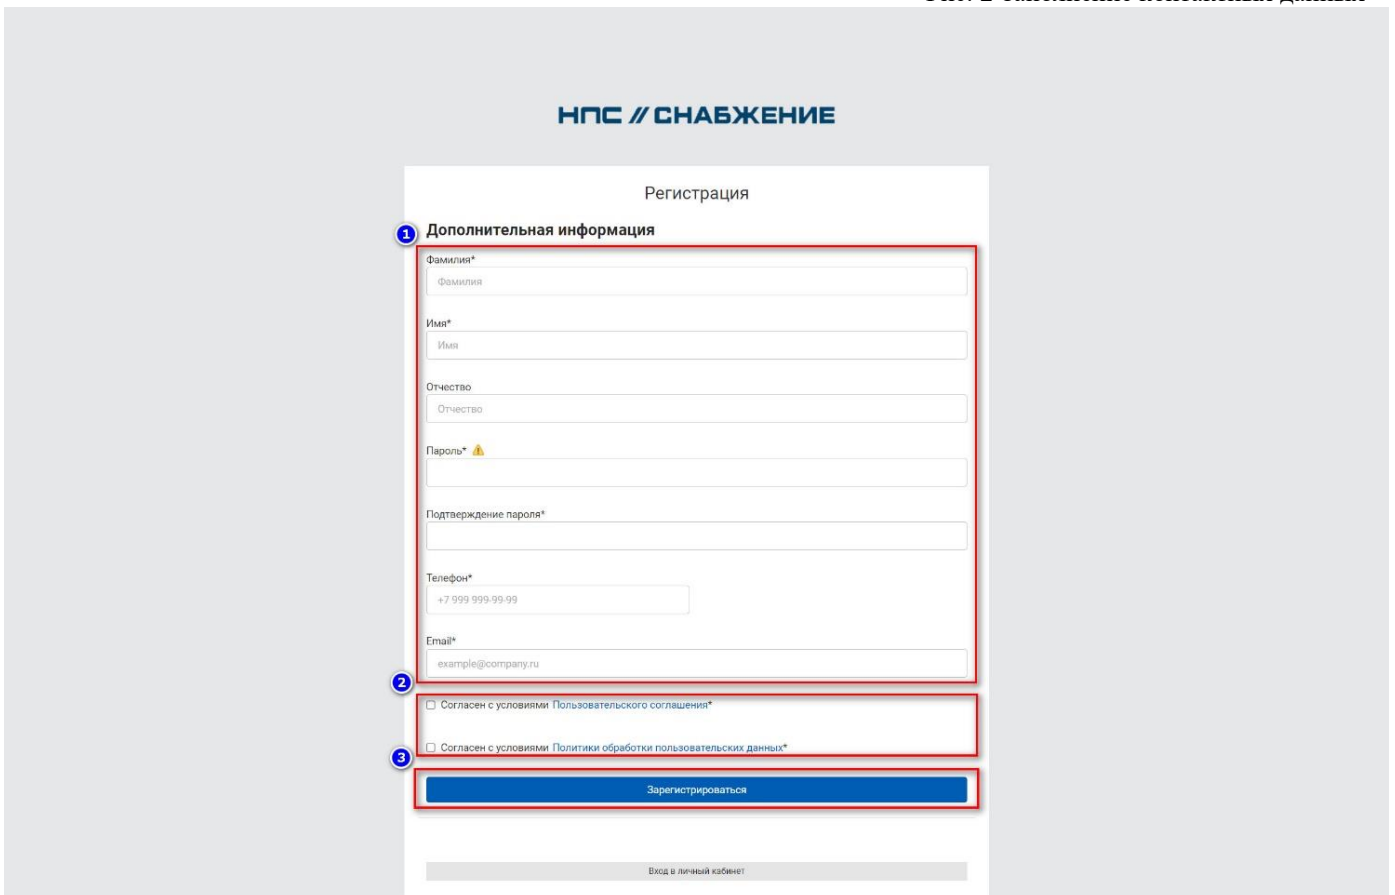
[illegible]

НПС // СНАБЖЕНИЕ

Регистрация

1 Дополнительная информация

Фамилия*
Фамилия

Имя*
Имя

Отчество
Отчество

Пароль*

Подтверждение пароля*

Телефон*
+7 999 999-99-99

Email*
example@company.ru

2
☐ Согласен с условиями Пользовательского соглашения*

☐ Согласен с условиями Политики обработки пользовательских данных*

3
Зарегистрироваться

Вход в личный кабинет